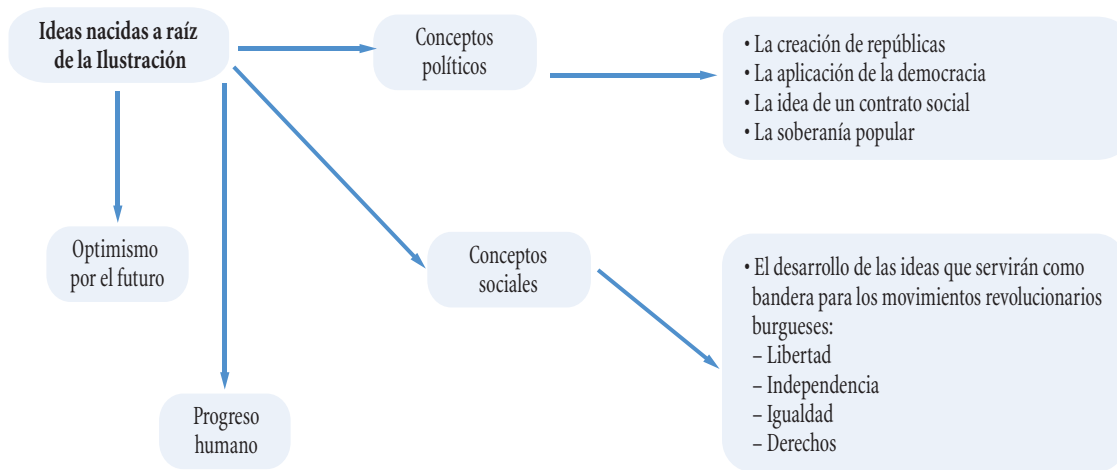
Ideas nacidas a raíz de la Ilustración

Conceptos políticos

• La creación de repúblicas
• La aplicación de la democracia
• La idea de un contrato social
• La soberanía popular

Optimismo por el futuro

Conceptos sociales

• El desarrollo de las ideas que servirán como bandera para los movimientos revolucionarios burgueses:
– Libertad
– Independencia
– Igualdad
– Derechos

Progreso humano